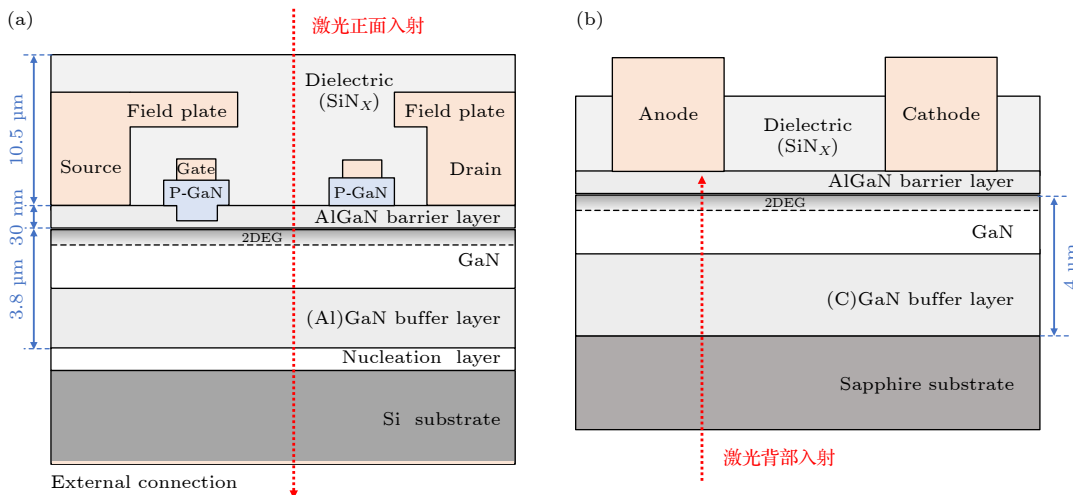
(a)

激光正面入射

10.5 μm

30 nm

3.8 μm

Dielectric (SiN$_X$)

Field plate

Field plate

Source

Gate

P-GaN

P-GaN

Drain

AlGaN barrier layer

2DEG

GaN

(Al)GaN buffer layer

Nucleation layer

Si substrate

External connection

(b)

Anode

Dielectric (SiN$_X$)

Cathode

AlGaN barrier layer

2DEG

GaN

4 μm

(C)GaN buffer layer

Sapphire substrate

激光背部入射